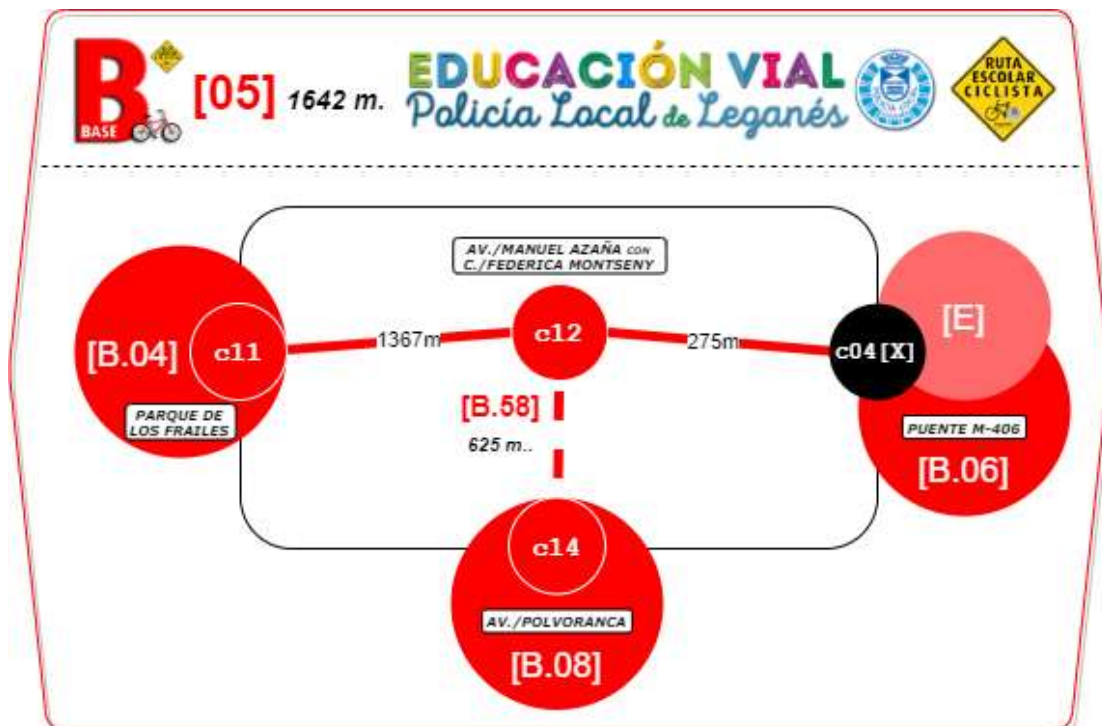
B
BASE

[05] 1642 m.

EDUCACIÓN VIAL
Policía Local de Leganés

RUTA ESCOLAR CICLISTA

AV./MANUEL AZAÑA CON C./FEDERICA MONTSENY

[B.04] c11

PARQUE DE LOS FRAILES

1367m

c12

275m

c04 [X]

[E]

[B.58]

625 m..

PUENTE M-406

[B.06]

c14

AV./POLVORANCA

[B.08]